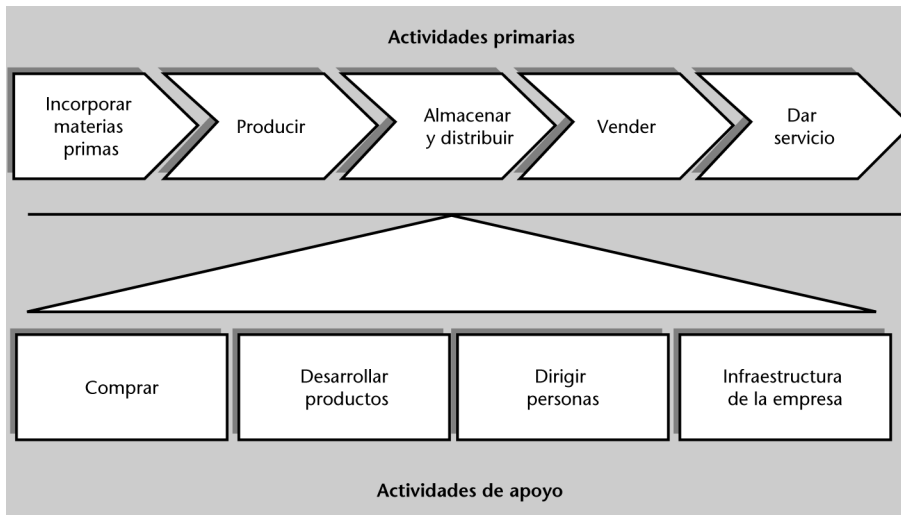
Actividades primarias

Incorporar materias primas

Producir

Almacenar y distribuir

Vender

Dar servicio

Comprar

Desarrollar productos

Dirigir personas

Infraestructura de la empresa

Actividades de apoyo